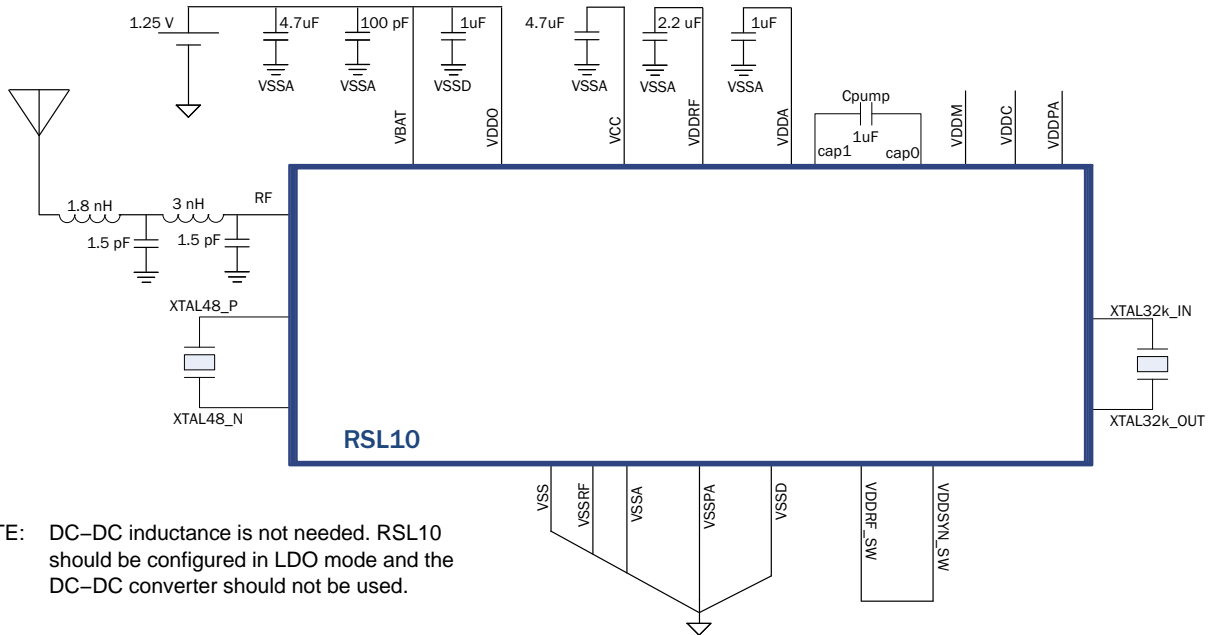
1.25 V

4.7uF

100 pF

1uF

4.7uF

2.2 uF

1uF

VSSA

VSSA

VSSD

VSSA

VSSA

VSSA

VBAT

VDDO

VCC

VDDRF

VDDA

Cpump

1uF

cap1

cap0

VDDM

VDDC

VDDPA

1.8 nH

3 nH

RF

1.5 pF

1.5 pF

XTAL48_P

XTAL48_N

XTAL32k_IN

XTAL32k_OUT

RSL10

VSS

VSSRF

VSSA

VSSPA

VSSD

VDDRF_SW

VDDSYN_SW

TE: DC−DC inductance is not needed. RSL10 should be configured in LDO mode and the DC−DC converter should not be used.